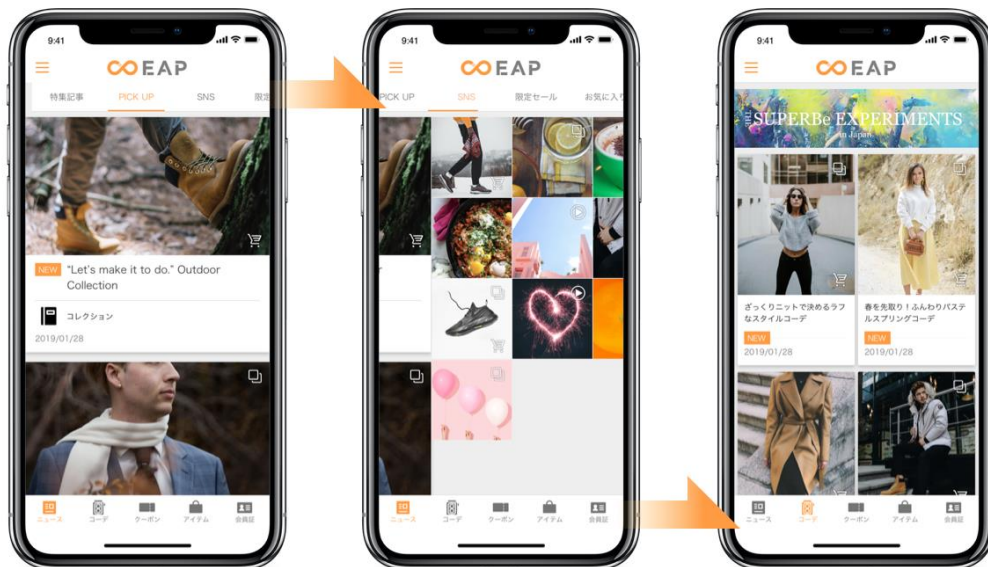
9:41

EAP

特集記事 PICK UP SNS 限定

NEW "Let's make it to do." Outdoor Collection

コレクション

2019/01/28

ニュース コーデ クーポン アイテム 会員証

9:41

EAP

PICK UP SNS 限定セール お気に入り

ニュース コーデ クーポン アイテム 会員証

9:41

EAP

SUPERBe EXPERIMENTS in Japan

ざっくりニットで決めるラフなスタイルコーデ

NEW

2019/01/28

春を先取り！ふんわりパステルスプリングコーデ

NEW

2019/01/28

ニュース コーデ クーポン アイテム 会員証